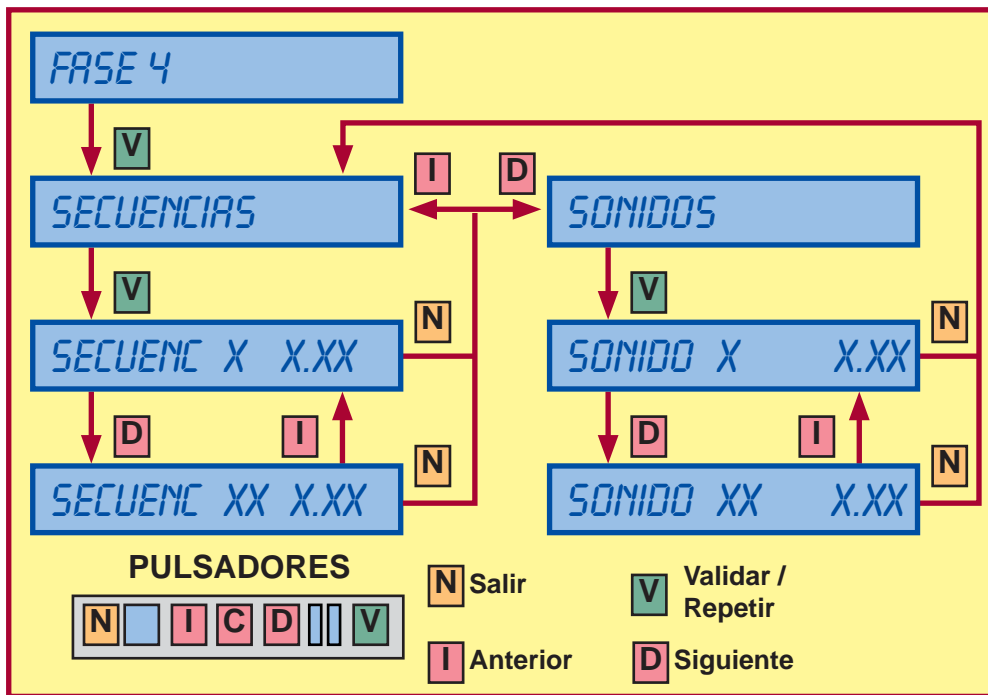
FASE 4

V

SECUENCIAS

I

D

SONIDOS

V

V

N

N

SECUENC X X.XX

SONIDO X X.XX

D

I

D

I

N

N

SECUENC XX X.XX

SONIDO XX X.XX

PULSADORES

N I C D V

N Salir

V Validar / Repetir

I Anterior

D Siguiente